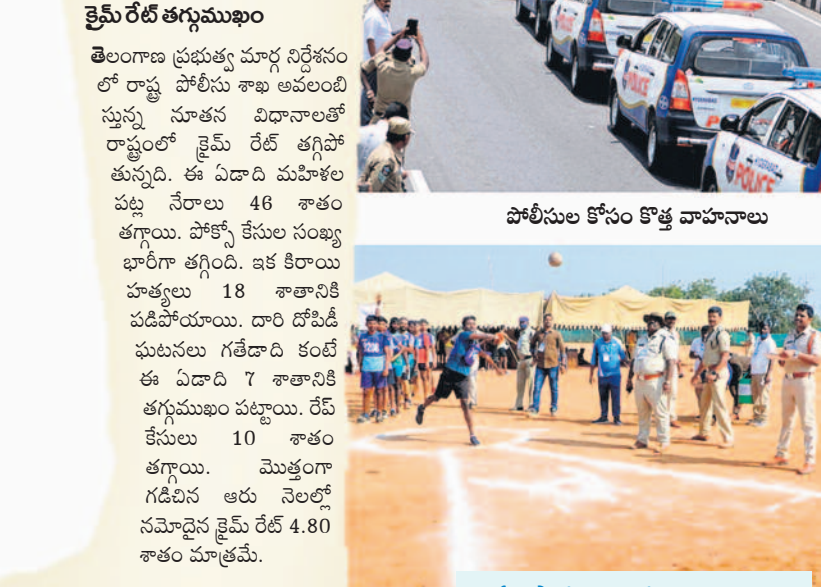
క్రైమ్ రేట్ తగ్గుముఖం

తెలంగాణ ప్రభుత్వ మార్గ నిర్దేశనంలో రాష్ట్ర పోలీసు శాఖ అవలంబిస్తున్న నూతన విధానాలతో రాష్ట్రంలో క్రైమ్ రేట్ తగ్గిపోతున్నది. ఈ ఏడాది మహిళల పట్ల నేరాలు 46 శాతం తగ్గాయి. పోక్సో కేసుల సంఖ్య భారీగా తగ్గింది. ఇక కిరాయి హత్యలు 18 శాతానికి పడిపోయాయి. దారి దోపిడీ ఘటనలు గతేడాది కంటే ఈ ఏడాది 7 శాతానికి తగ్గుముఖం పట్టాయి. రేప్ కేసులు 10 శాతం తగ్గాయి. మొత్తంగా గడిచిన ఆరు నెలల్లో నమోదైన క్రైమ్ రేట్ 4.80 శాతం మాత్రమే.

POLICE

POLICE

పోలీసుల కోసం కొత్త వాహనాలు